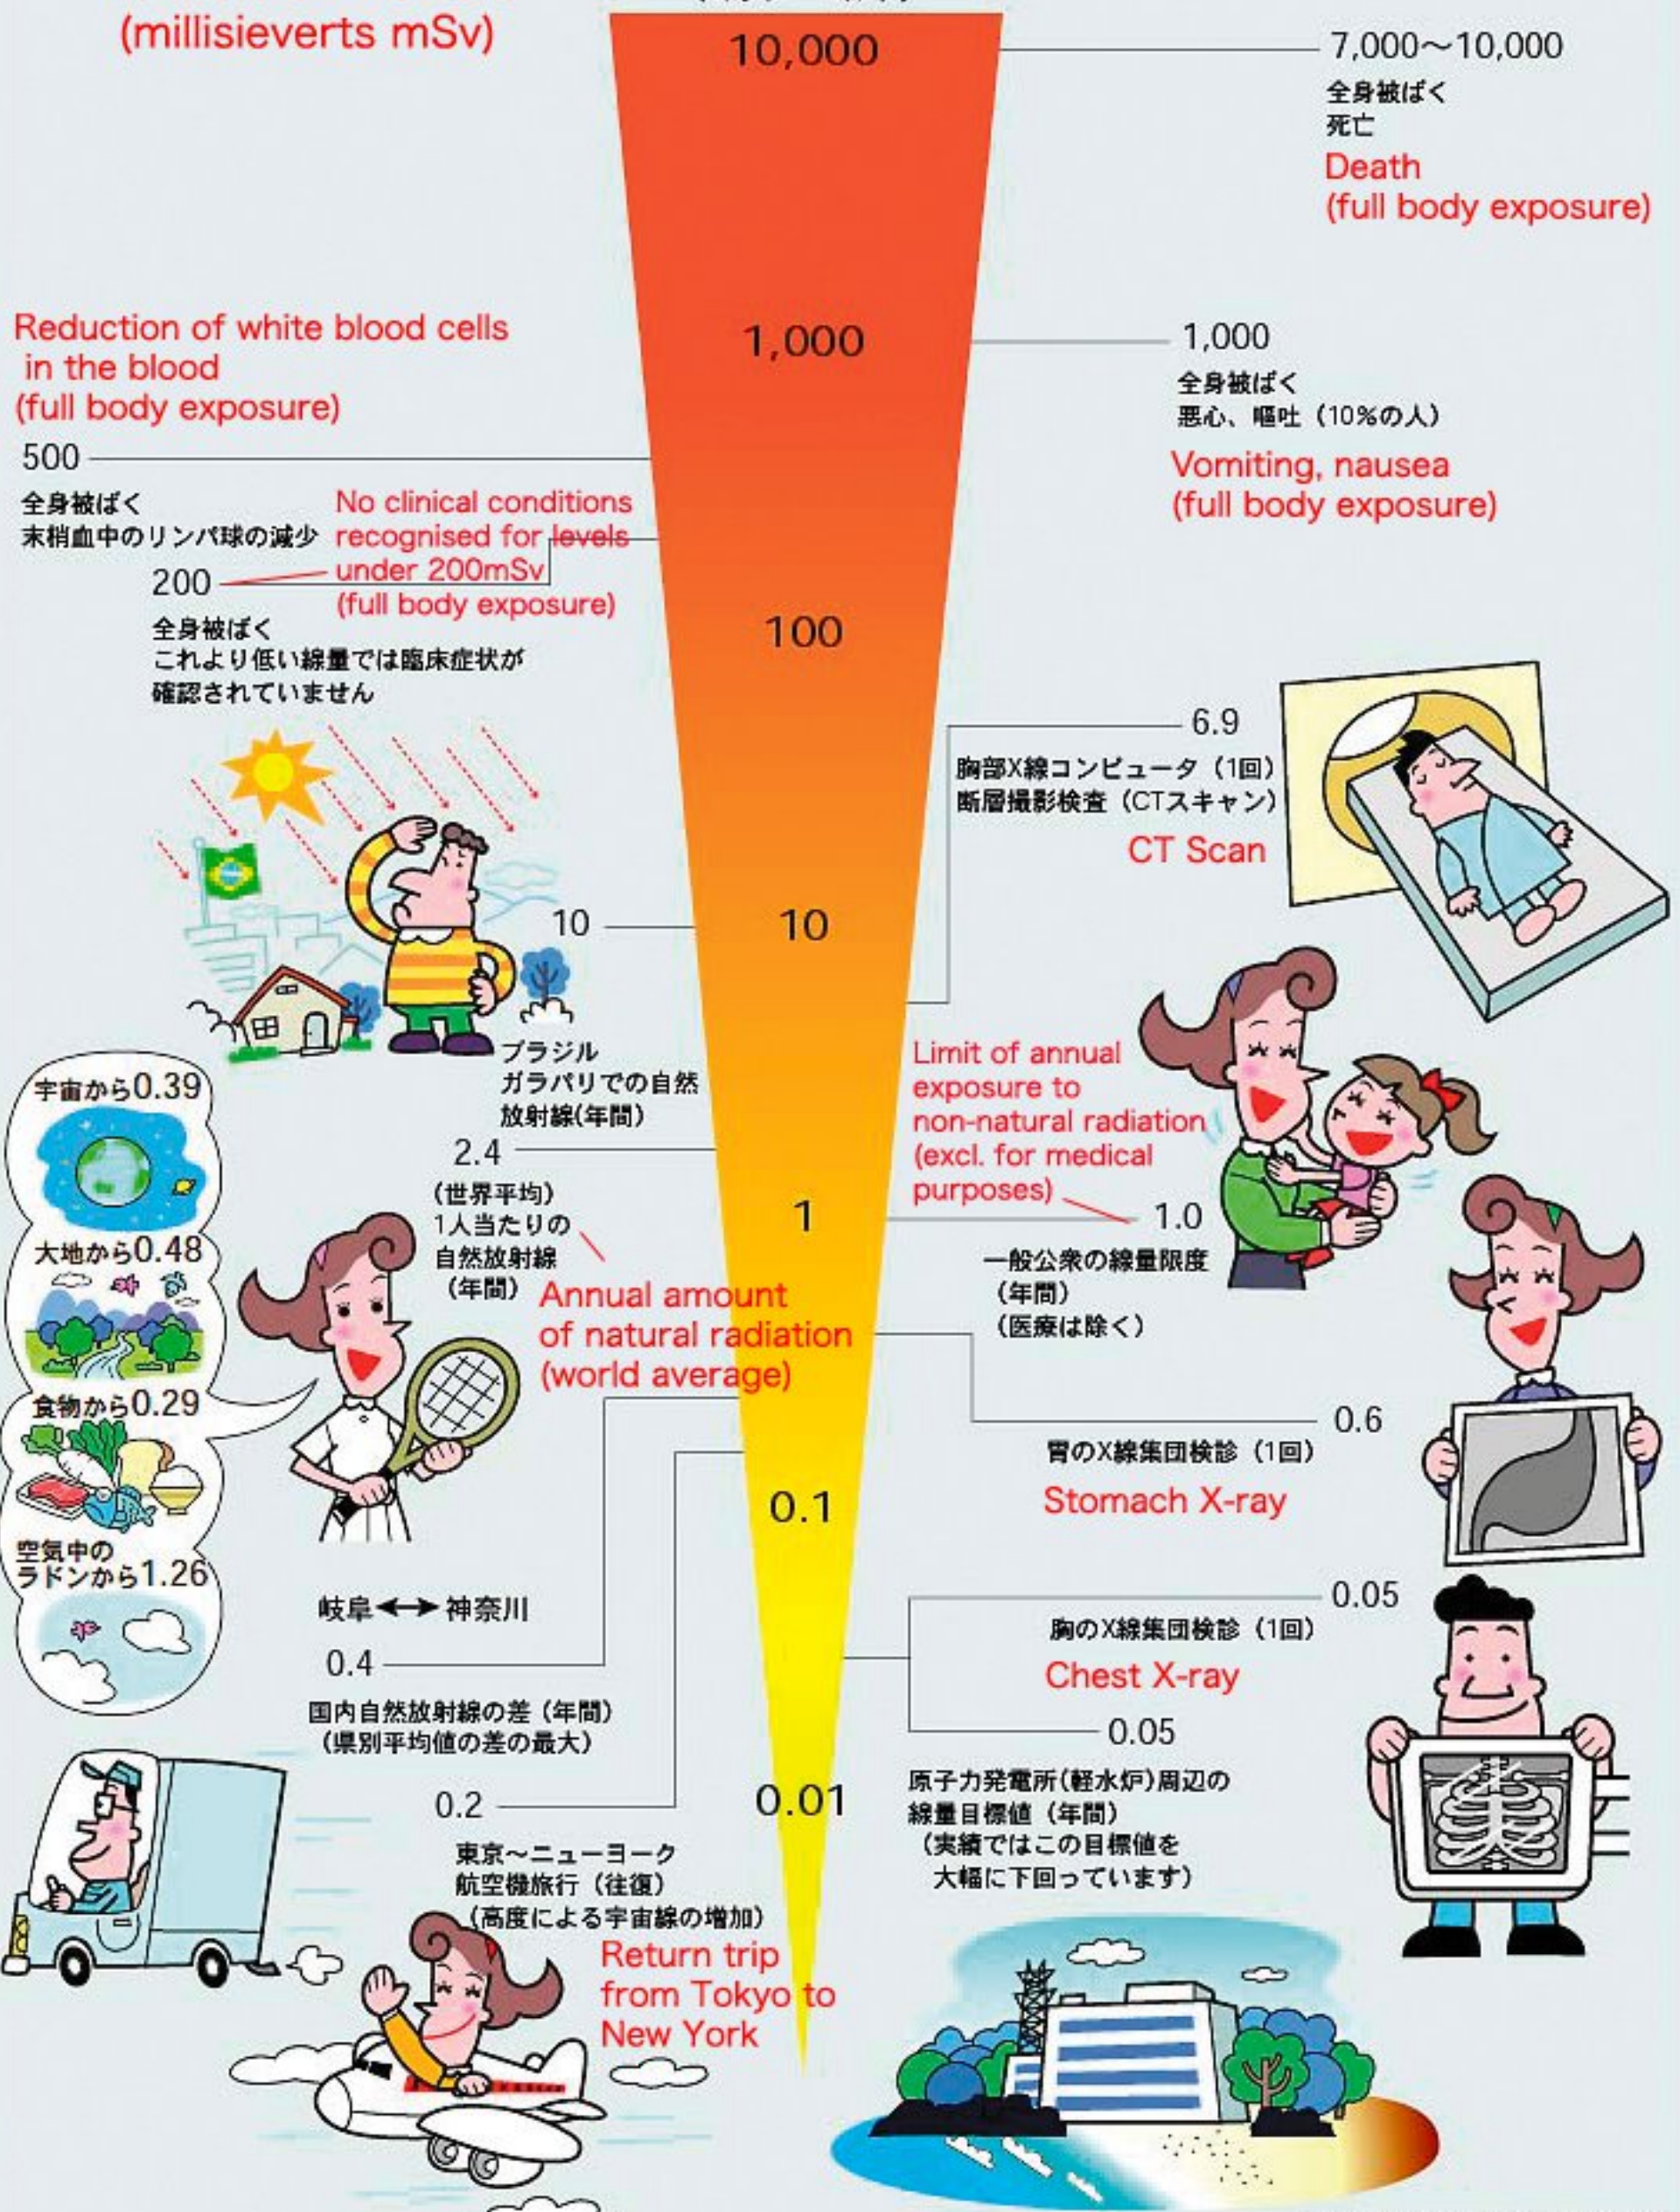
(millisieverts mSv)

10,000

7,000~10,000
全身被ばく
死亡
Death
(full body exposure)

Reduction of white blood cells in the blood
(full body exposure)

1,000

1,000
全身被ばく
悪心、嘔吐（10%の人）
Vomiting, nausea
(full body exposure)

500
全身被ばく
末梢血中のリンパ球の減少

No clinical conditions recognised for levels under 200mSv
(full body exposure)

200
全身被ばく
これより低い線量では臨床症状が確認されていません

100

6.9
胸部X線コンピュータ（1回）
断層撮影検査（CTスキャン）
CT Scan

10

10

ブラジル
ガラパリでの自然
放射線(年間)

Limit of annual exposure to non-natural radiation (excl. for medical purposes)

宇宙から0.39
大地から0.48
食物から0.29
空気中のラドンから1.26

2.4
(世界平均)
1人当たりの
自然放射線
(年間)
Annual amount of natural radiation (world average)

1

1.0
一般公衆の線量限度
(年間)
(医療は除く)

0.6
胃のX線集団検診（1回）
Stomach X-ray

0.1

岐阜↔神奈川
0.4
国内自然放射線の差（年間）
（県別平均値の差の最大）

0.05
胸のX線集団検診（1回）
Chest X-ray

0.05
原子力発電所(軽水炉)周辺の
線量目標値（年間）
（実績ではこの目標値を
大幅に下回っています）

0.2
東京~ニューヨーク
航空機旅行（往復）
（高度による宇宙線の増加）
Return trip from Tokyo to New York

0.01